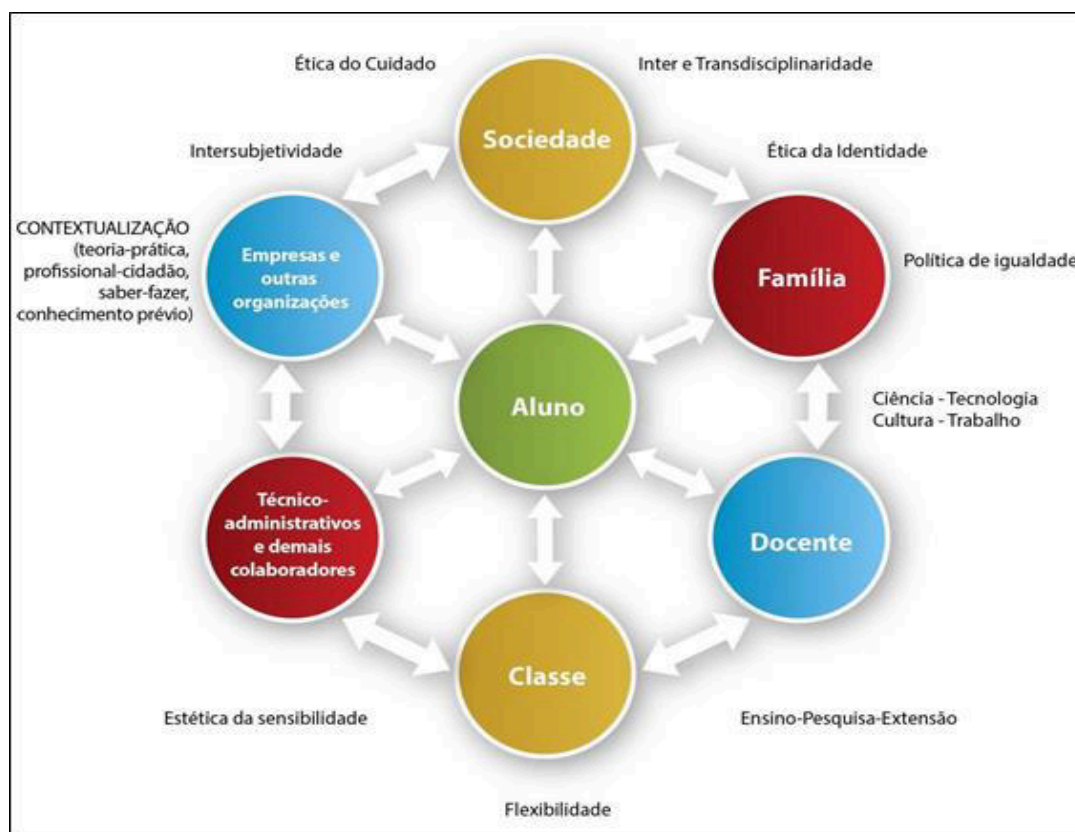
Ética do Cuidado

Inter e Transdisciplinaridade

Sociedade

Intersubjetividade

Ética da Identidade

CONTEXTUALIZAÇÃO (teoria-prática, profissional-cidadão, saber-fazer, conhecimento prévio)

Empresas e outras organizações

Família

Política de igualdade

Aluno

Ciência - Tecnologia
Cultura - Trabalho

Técnico-administrativos e demais colaboradores

Docente

Classe

Estética da sensibilidade

Ensino-Pesquisa-Extensão

Flexibilidade